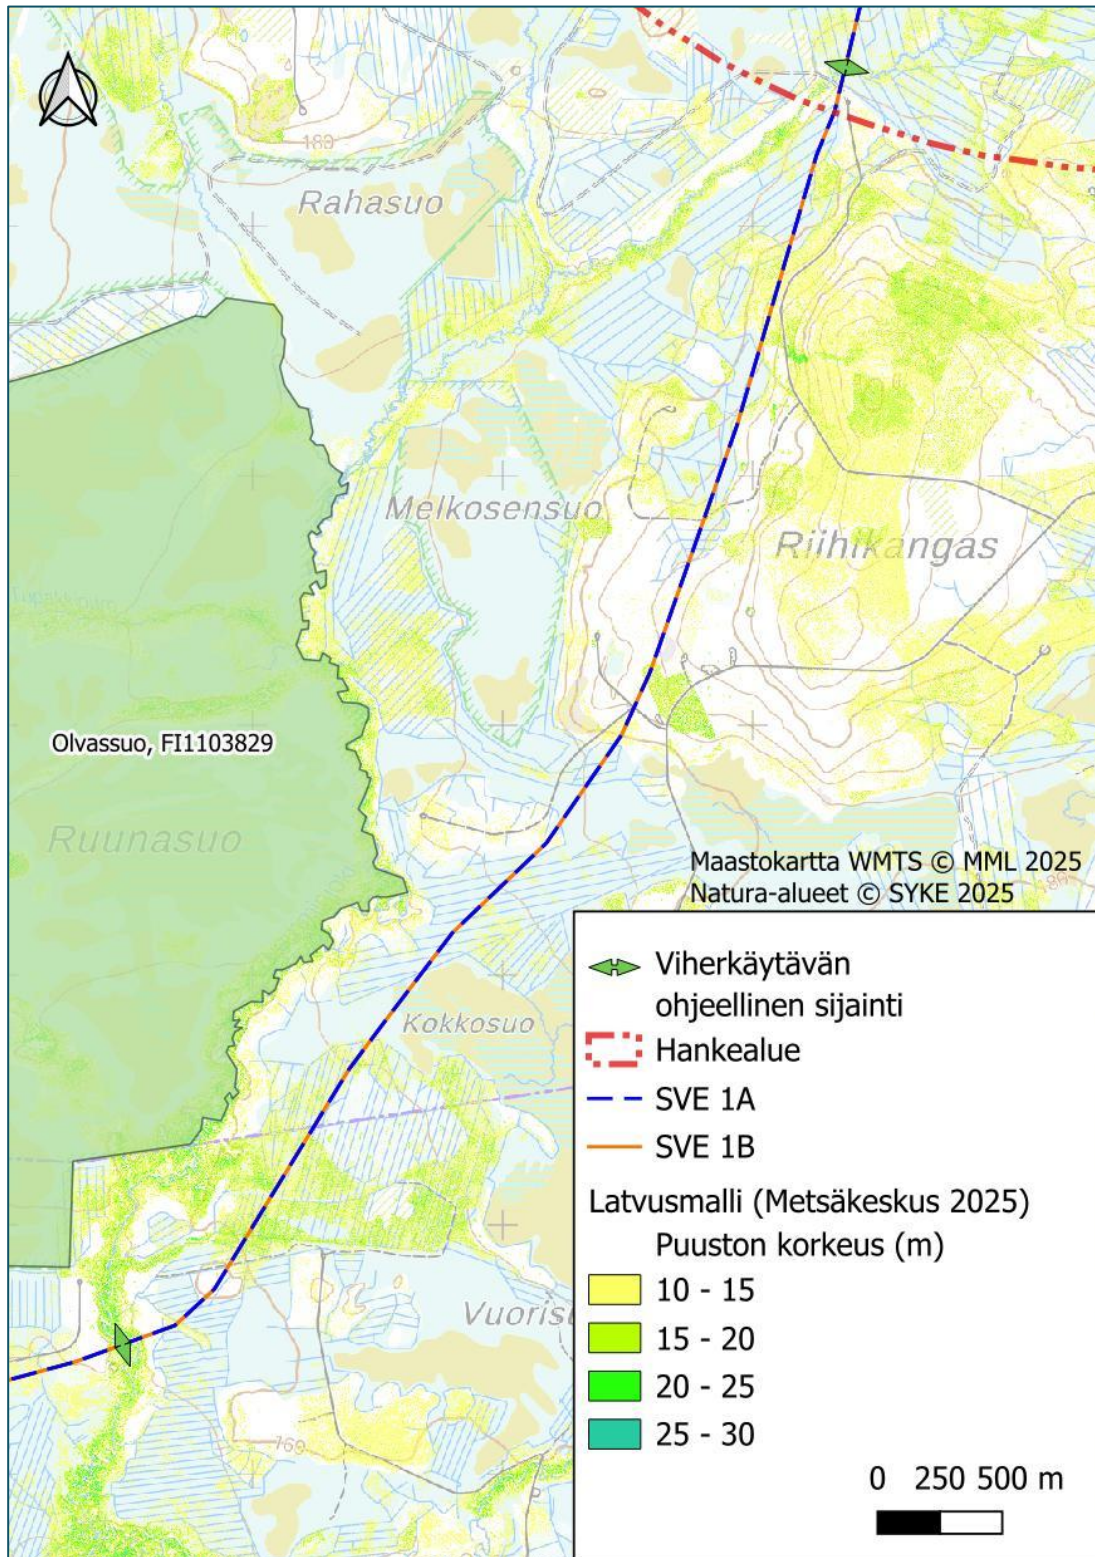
180

Rahasuo

Melkosensuo

Riihikangas

Olvassuo, FI1103829

Ruunasuo

Maastokartta WMTS © MML 2025
Natura-alueet © SYKE 2025

Kokkosuo

Vuoris

160

Viherkäytävän ohjeellinen sijainti
Hankealue
SVE 1A
SVE 1B
Latvusmalli (Metsäkeskus 2025)
Puuston korkeus (m)
10 - 15
15 - 20
20 - 25
25 - 30

0 250 500 m